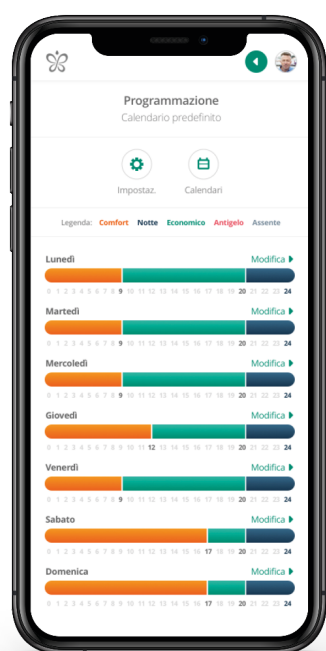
Programmazione
Calendario predefinito

Impostaz.
Calendari

Legenda: Comfort Notte Economico Antigelo Assente

Lunedì
Modifica
0 1 2 3 4 5 6 7 8 9 10 11 12 13 14 15 16 17 18 19 20 21 22 23 24

Martedì
Modifica
0 1 2 3 4 5 6 7 8 9 10 11 12 13 14 15 16 17 18 19 20 21 22 23 24

Mercoledì
Modifica
0 1 2 3 4 5 6 7 8 9 10 11 12 13 14 15 16 17 18 19 20 21 22 23 24

Giovedì
Modifica
0 1 2 3 4 5 6 7 8 9 10 11 12 13 14 15 16 17 18 19 20 21 22 23 24

Venerdì
Modifica
0 1 2 3 4 5 6 7 8 9 10 11 12 13 14 15 16 17 18 19 20 21 22 23 24

Sabato
Modifica
0 1 2 3 4 5 6 7 8 9 10 11 12 13 14 15 16 17 18 19 20 21 22 23 24

Domenica
Modifica
0 1 2 3 4 5 6 7 8 9 10 11 12 13 14 15 16 17 18 19 20 21 22 23 24